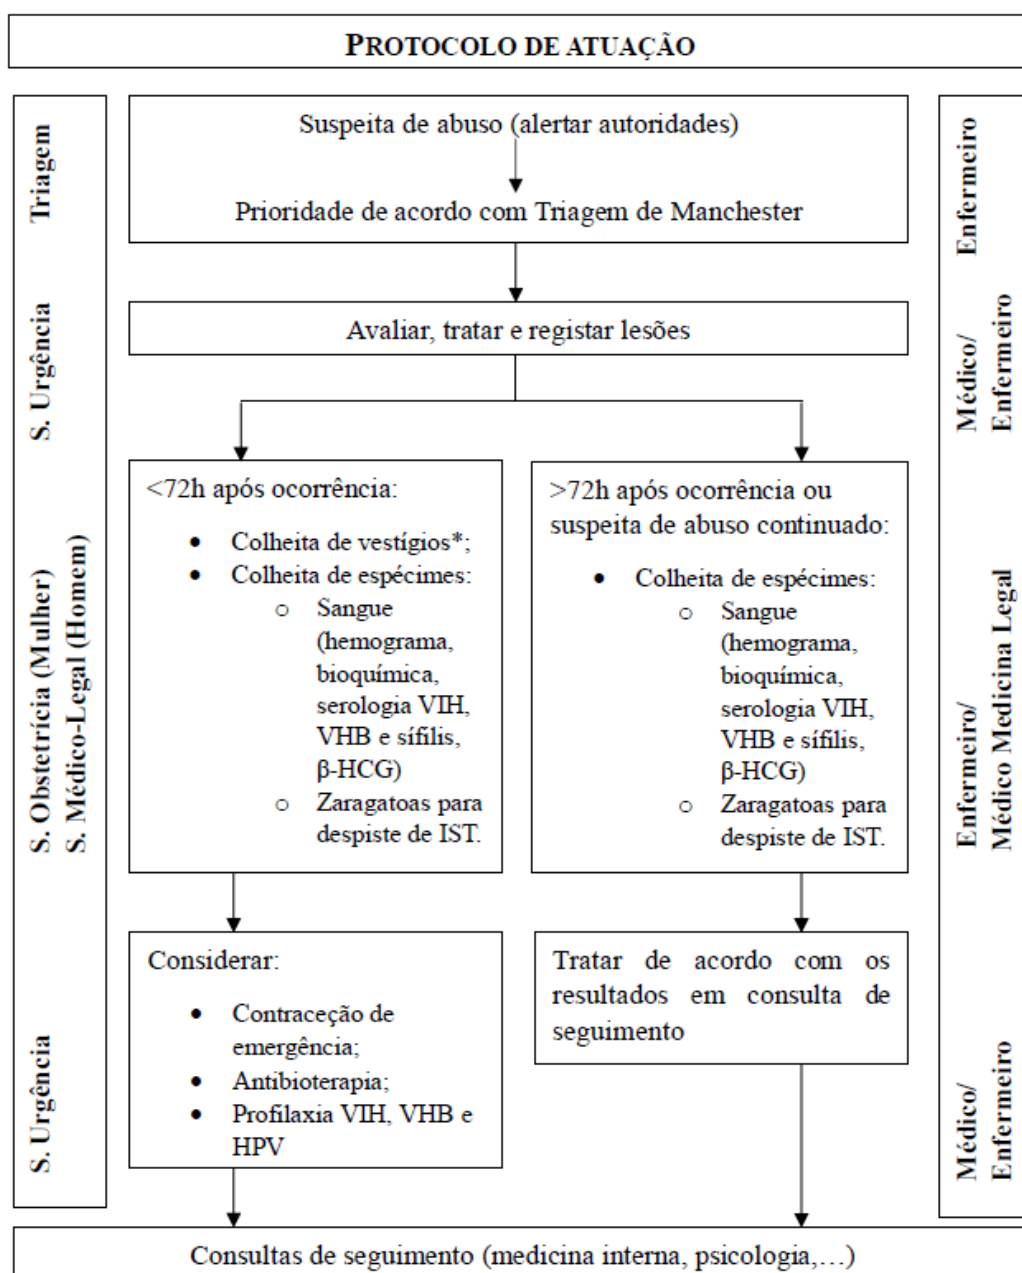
PROTOCOLO DE ATUAÇÃO

Triagem

S. Urgência

S. Obstetrícia (Mulher)
S. Médico-Legal (Homem)

S. Urgência

Suspeita de abuso (alertar autoridades)

Prioridade de acordo com Triagem de Manchester

Avaliar, tratar e registar lesões

<72h após ocorrência:

- Colheita de vestígios*;
- Colheita de espécimes:
  - Sangue (hemograma, bioquímica, serologia VIH, VHB e sífilis, β-HCG)
  - Zaragatoas para despiste de IST.

>72h após ocorrência ou suspeita de abuso continuado:

- Colheita de espécimes:
  - Sangue (hemograma, bioquímica, serologia VIH, VHB e sífilis, β-HCG)
  - Zaragatoas para despiste de IST.

Considerar:

- Contraceção de emergência;
- Antibioterapia;
- Profilaxia VIH, VHB e HPV

Tratar de acordo com os resultados em consulta de seguimento

Enfermeiro

Médico/
Enfermeiro

Enfermeiro/
Médico Medicina Legal

Médico/
Enfermeiro

Consultas de seguimento (medicina interna, psicologia,…)